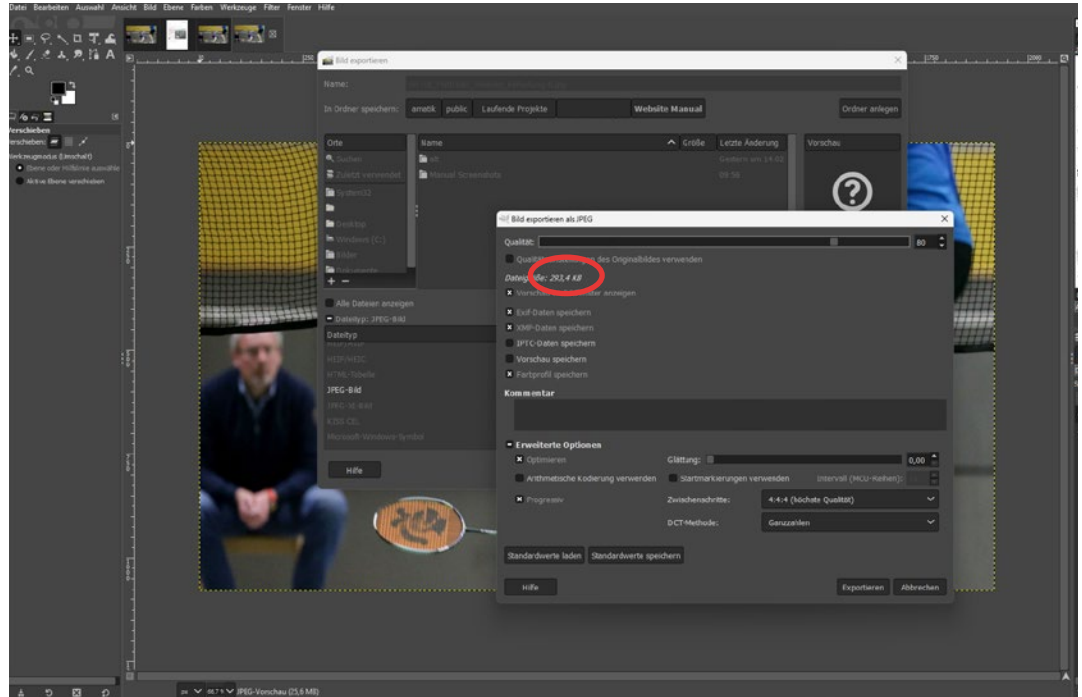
Datei Bearbeiten Auswahl Ansicht Bild Ebene Farben Werkzeuge Filter Fenster Hilfe

Verschieben
Verschieben:
Werkzeugmodus (Umschalt)
Ebene oder Hilfslinie auswählen
Aktive Ebene verschieben

Bild exportieren
Name: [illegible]
In Ordner speichern: amatik public Laufende Projekte Website Manual
Ordner anlegen
Orte
Suchen
Zuletzt verwendet
System32
Desktop
Windows (C:)
Bilder
Dokumente
Name
Größe
Letzte Änderung
alt
Manual Screenshots
Gestern um 14:02
09:56
Vorschau
Alle Dateien anzeigen
Dateityp: JPEG-Bild
Dateityp
HEIF/HEIC
HTML-Tabelle
JPEG-Bild
JPEG-XL-Bild
KISS CEL
Microsoft-Windows-Symbol
Hilfe

Bild exportieren als JPEG
Qualität: 80
Qualitäts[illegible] des Originalbildes verwenden
Dateigröße: 293,4 KB
Vorschau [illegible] anzeigen
Exif-Daten speichern
XMP-Daten speichern
IPTC-Daten speichern
Vorschau speichern
Farbprofil speichern
Kommentar
Erweiterte Optionen
Optimieren
Glättung: 0,00
Arithmetische Kodierung verwenden
Startmarkierungen verwenden
Intervall (MCU-Reihen):
Progressiv
Zwischenschritte: 4:4:4 (höchste Qualität)
DCT-Methode: Ganzzahlen
Standardwerte laden
Standardwerte speichern
Hilfe
Exportieren
Abbrechen

px 66,7 % JPEG-Vorschau (25,6 MB)